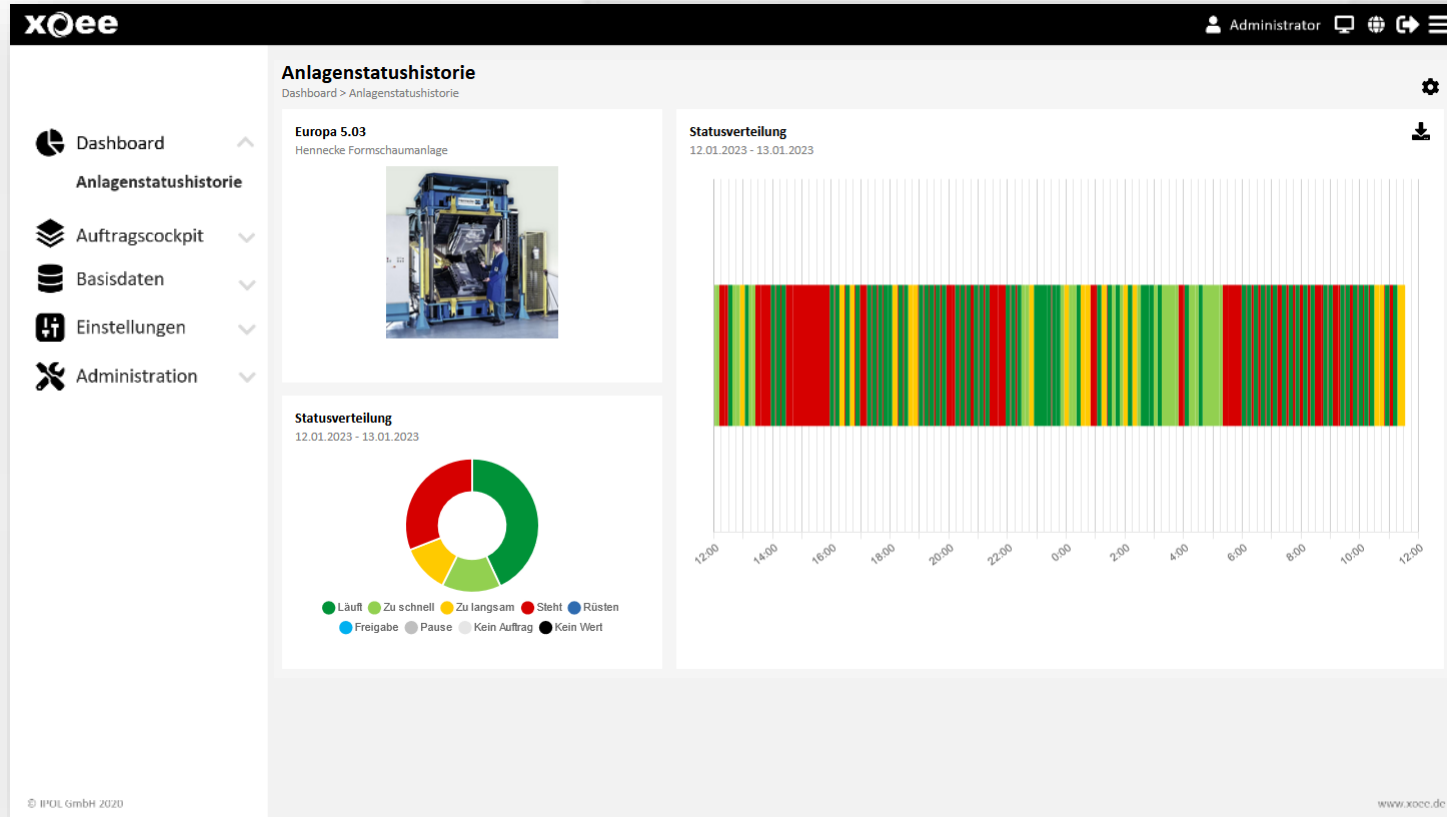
xoee

Administrator

Dashboard

Anlagenstatushistorie

Auftragscockpit

Basisdaten

Einstellungen

Administration

Anlagenstatushistorie
Dashboard > Anlagenstatushistorie

Europa 5.03
Hennecke Formschaumanlage

Statusverteilung
12.01.2023 - 13.01.2023

Läuft Zu schnell Zu langsam Steht Rüsten
Freigabe Pause Kein Auftrag Kein Wert

Statusverteilung
12.01.2023 - 13.01.2023

12:00 14:00 16:00 18:00 20:00 22:00 0:00 2:00 4:00 6:00 8:00 10:00 12:00

© IPOL GmbH 2020

www.xoee.de